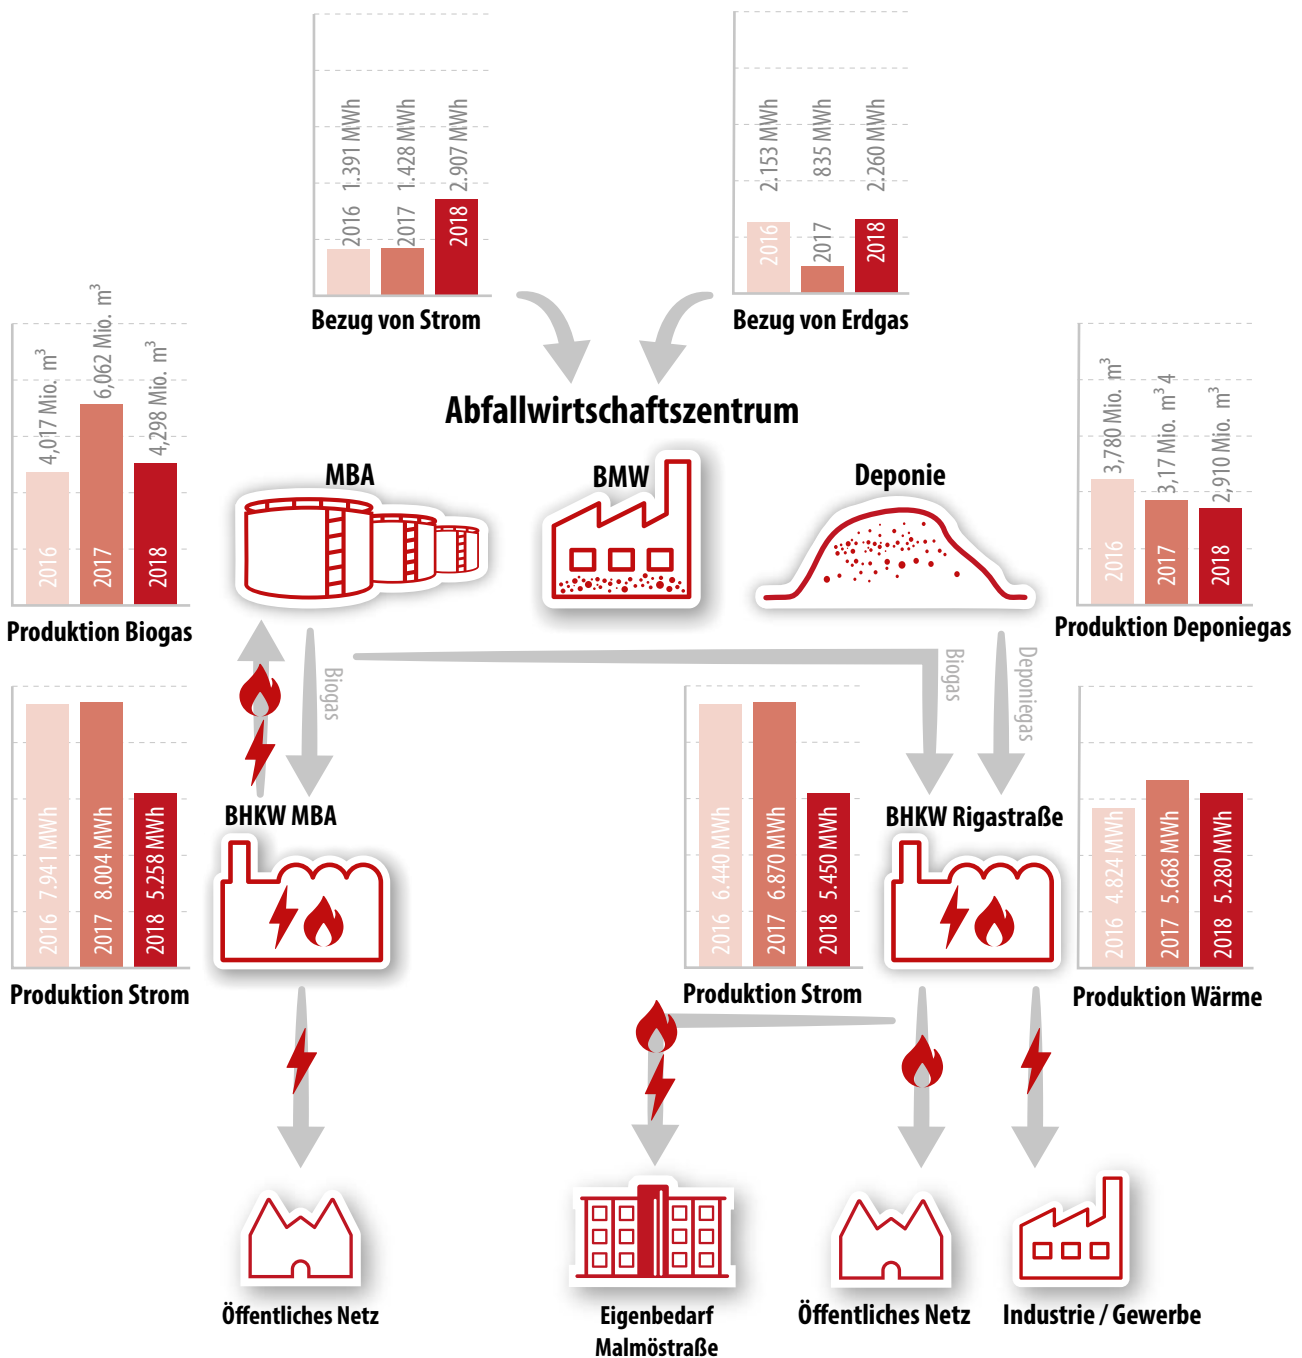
2016 1.391 MWh
2017 1.428 MWh
2018 2.907 MWh
Bezug von Strom

2016 2.153 MWh
2017 835 MWh
2018 2.260 MWh
Bezug von Erdgas

2016 4,017 Mio. $m^3$
2017 6,062 Mio. $m^3$
2018 4,298 Mio. $m^3$
Produktion Biogas

Abfallwirtschaftszentrum

MBA

BMW

Deponie

2016 3,780 Mio. $m^3$
2017 3,17 Mio. $m^3$ 4
2018 2,910 Mio. $m^3$
Produktion Deponiegas

Biogas

Biogas

Deponiegas

2016 7.941 MWh
2017 8.004 MWh
2018 5.258 MWh
Produktion Strom

BHKW MBA

2016 6.440 MWh
2017 6.870 MWh
2018 5.450 MWh
Produktion Strom

BHKW Rigastraße

2016 4.824 MWh
2017 5.668 MWh
2018 5.280 MWh
Produktion Wärme

Öffentliches Netz

Eigenbedarf Malmöstraße

Öffentliches Netz

Industrie / Gewerbe